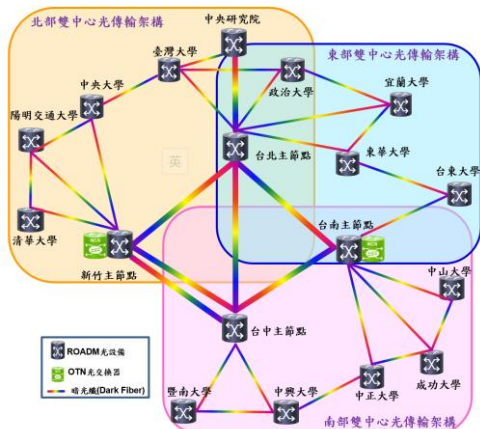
北部雙中心光傳輸架構
中央研究院
東部雙中心光傳輸架構
臺灣大學
中央大學
政治大學
宜蘭大學
陽明交通大學
英
台北主節點
東華大學
台東大學
清華大學
台南主節點
新竹主節點
中山大學
台中主節點
ROADM光設備
OTN光交換器
暗光纖(Dark Fiber)
中正大學
成功大學
暨南大學
中興大學
南部雙中心光傳輸架構